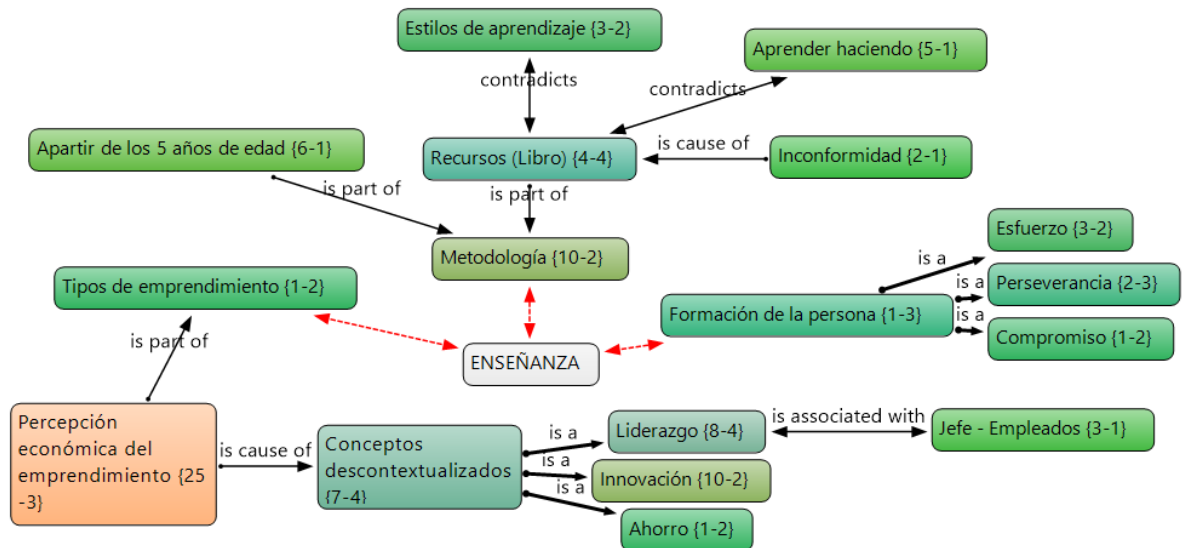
Estilos de aprendizaje {3-2}

contradicts

Aprender haciendo {5-1}

contradicts

Apartir de los 5 años de edad {6-1}

Recursos (Libro) {4-4}

is cause of

Inconformidad {2-1}

is part of

is part of

Metodología {10-2}

Esfuerzo {3-2}

is a

is a

Perseverancia {2-3}

Tipos de emprendimiento {1-2}

Formación de la persona {1-3}

is a

Compromiso {1-2}

is part of

ENSEÑANZA

Percepción económica del emprendimiento {25 -3}

is cause of

Conceptos descontextualizados {7-4}

is a

Liderazgo {8-4}

is associated with

Jefe - Empleados {3-1}

is a

Innovación {10-2}

is a

Ahorro {1-2}